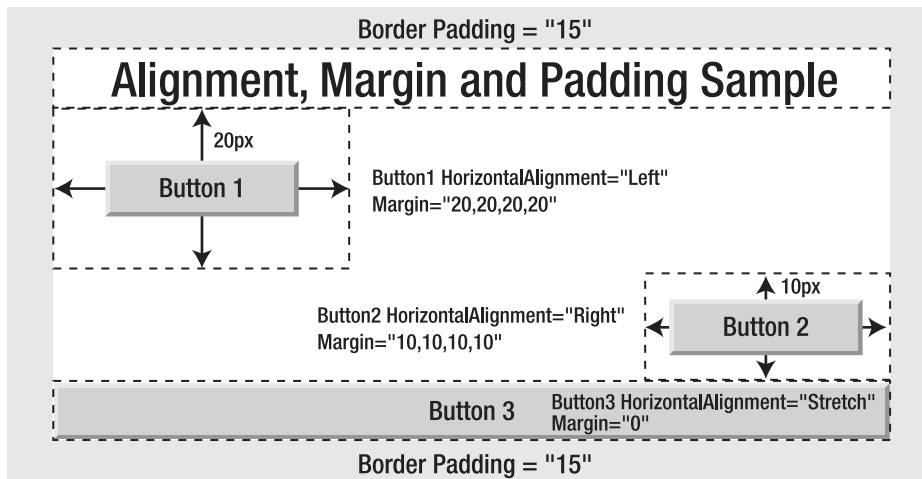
Border Padding = "15"

Alignment, Margin and Padding Sample

20px

Button 1

Button1 HorizontalAlignment="Left"
Margin="20,20,20,20"

10px

Button 2

Button2 HorizontalAlignment="Right"
Margin="10,10,10,10"

Button 3

Button3 HorizontalAlignment="Stretch"
Margin="0"

Border Padding = "15"